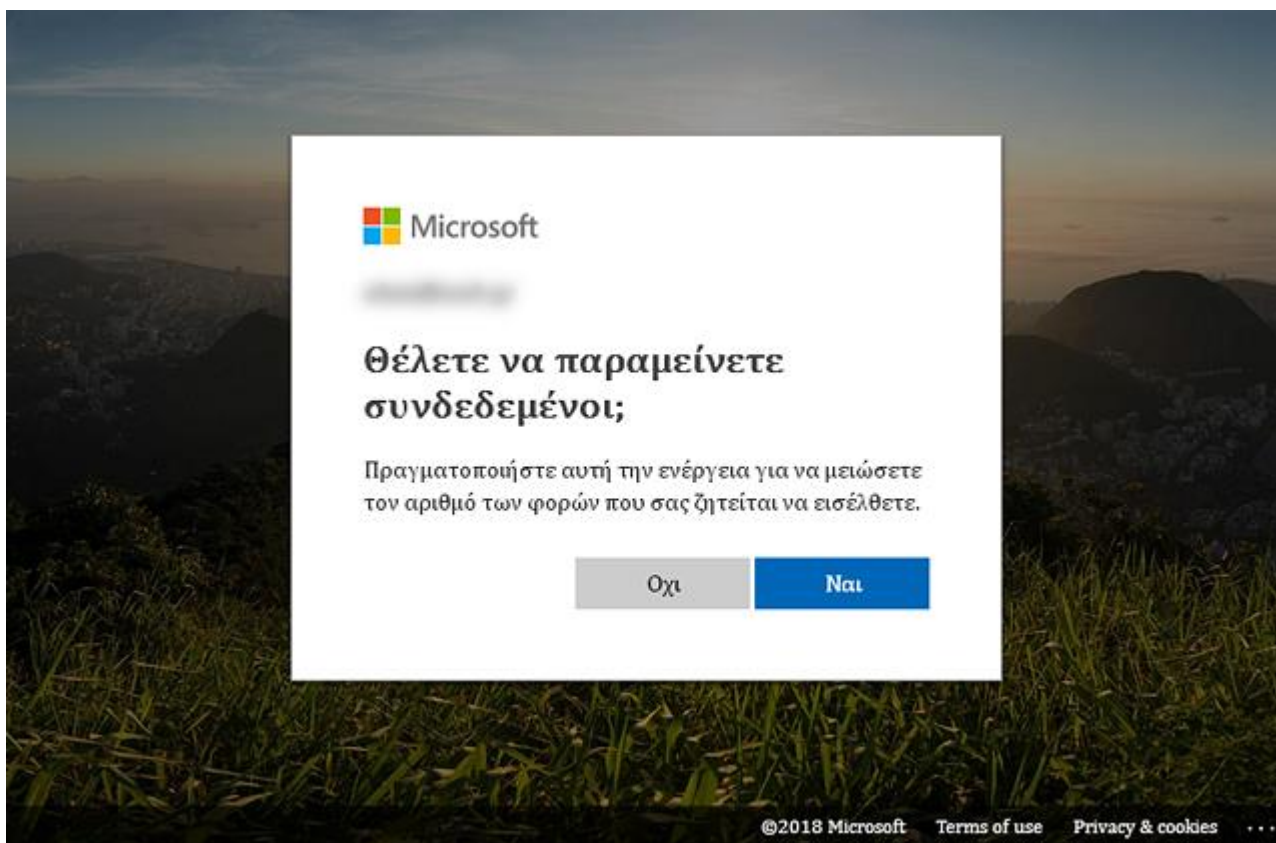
Microsoft

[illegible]

Θέλετε να παραμείνετε συνδεδεμένοι;

Πραγματοποιήστε αυτή την ενέργεια για να μειώσετε τον αριθμό των φορών που σας ζητείται να εισέλθετε.

Οχι

Ναι

©2018 Microsoft Terms of use Privacy & cookies ...